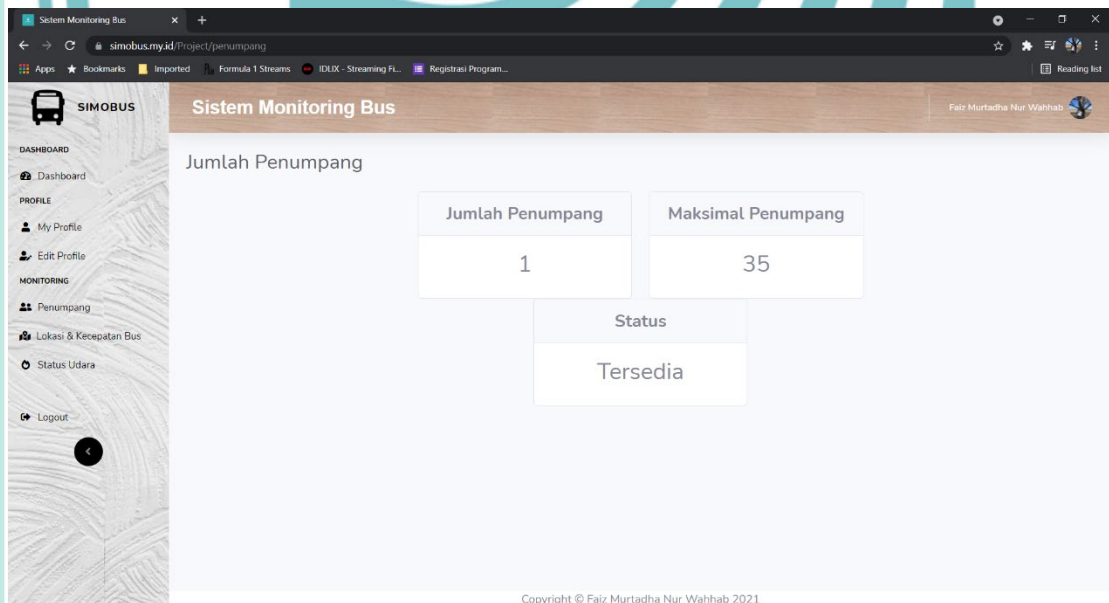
Sistem Monitoring Bus
simobus.my.id/Project/penumpang
Apps Bookmarks Imported Formula 1 Streams IDLIX - Streaming Fi... Registrasi Program...
Reading list

SIMOBUS
Sistem Monitoring Bus
Faiz Murtadha Nur Wahhab

DASHBOARD
Dashboard
PROFILE
My Profile
Edit Profile
MONITORING
Penumpang
Lokasi & Kecepatan Bus
Status Udara
Logout

Jumlah Penumpang

| Jumlah Penumpang | Maksimal Penumpang |
|---|---|
| 1 | 35 |

Status
Tersedia

Copyright © Faiz Murtadha Nur Wahhab 2021